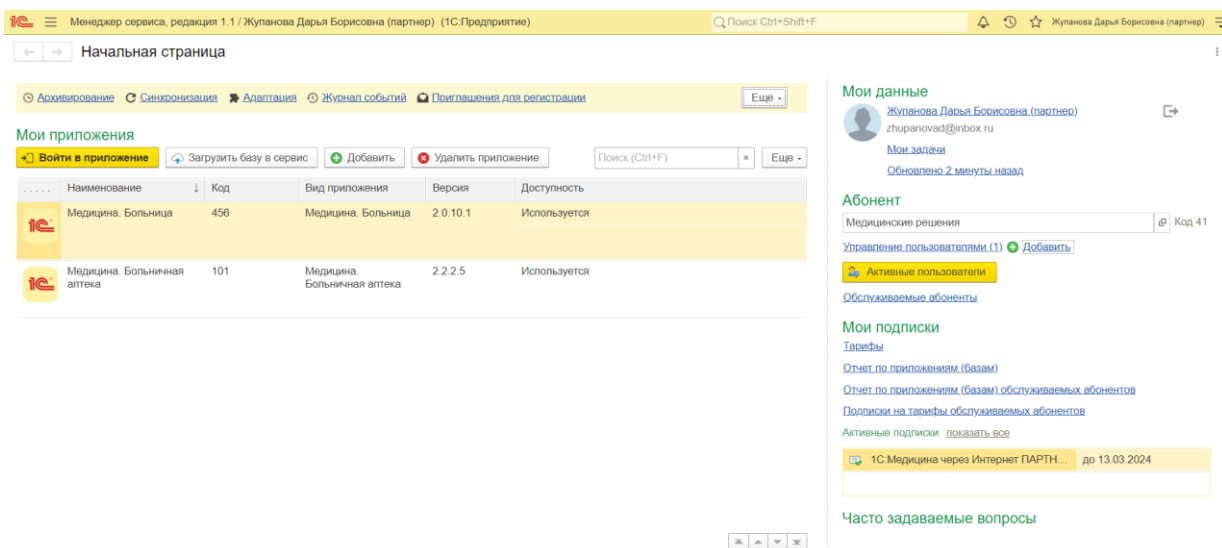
1С Менеджер сервиса, редакция 1.1 / Жупанова Дарья Борисовна (партнер) (1С:Предприятие)

Поиск Ctrl+Shift+F

Жупанова Дарья Борисовна (партнер)

Начальная страница

Архивирование Синхронизация Адаптация Журнал событий Приглашения для регистрации Еще

Мои приложения

Войти в приложение Загрузить базу в сервис Добавить Удалить приложение Поиск (Ctrl+F) × Еще

| ..... | Наименование | Код | Вид приложения | Версия | Доступность |
|---|---|---|---|---|---|
| 1С | Медицина. Больница | 456 | Медицина. Больница | 2.0.10.1 | Используется |
| 1С | Медицина. Больничная аптека | 101 | Медицина. Больничная аптека | 2.2.2.5 | Используется |

Мои данные

Жупанова Дарья Борисовна (партнер)

zhupanovad@inbox.ru

Мои задачи

Обновлено 2 минуты назад

Абонент

Медицинские решения Код 41

Управление пользователями (1) Добавить

Активные пользователи

Обслуживаемые абоненты

Мои подписки

Тарифы

Отчет по приложениям (базам)

Отчет по приложениям (базам) обслуживаемых абонентов

Подписки на тарифы обслуживаемых абонентов

Активные подписки показать все

1С:Медицина через Интернет ПАРТН... до 13.03.2024

Часто задаваемые вопросы